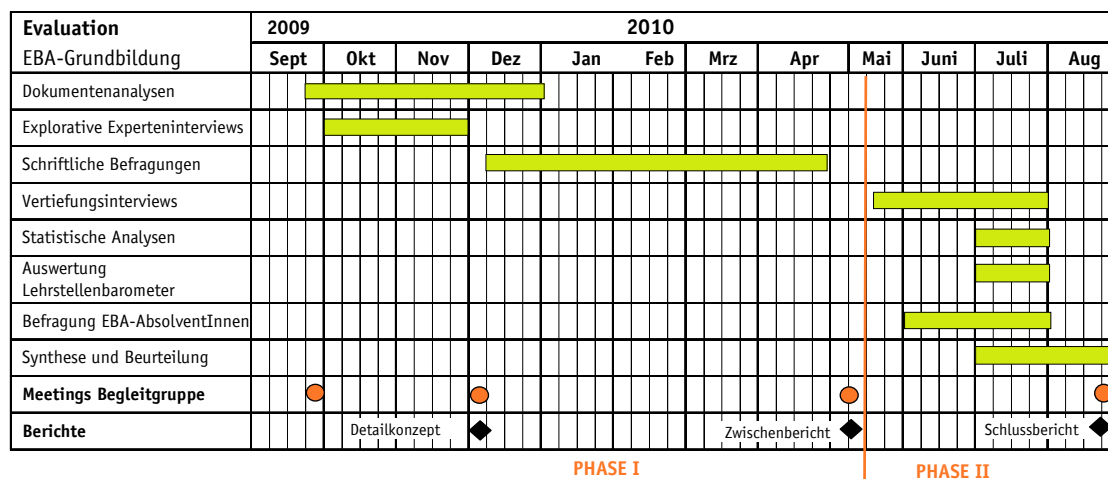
| Evaluation | 2009 | | | 2010 | | | | | | | | |
|---|---|---|---|---|---|---|---|---|---|---|---|---|
| EBA-Grundbildung | Sept | Okt | Nov | Dez | Jan | Feb | Mrz | Apr | Mai | Juni | Juli | Aug |
| Dokumentenanalysen | | | | | | | | | | | | |
| Explorative Experteninterviews | | | | | | | | | | | | |
| Schriftliche Befragungen | | | | | | | | | | | | |
| Vertiefungsinterviews | | | | | | | | | | | | |
| Statistische Analysen | | | | | | | | | | | | |
| Auswertung Lehrstellenbarometer | | | | | | | | | | | | |
| Befragung EBA-AbsolventInnen | | | | | | | | | | | | |
| Synthese und Beurteilung | | | | | | | | | | | | |
| Meetings Begleitgruppe | | | | | | | | | | | | |
| Berichte | | Detailkonzept | | | | | Zwischenbericht | | | | Schlussbericht | |

PHASE I

PHASE II